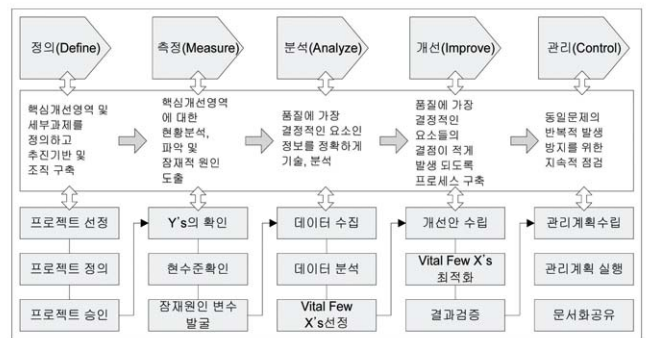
정의(Define)

측정(Measure)

분석(Analyze)

개선(Improve)

관리(Control)

핵심개선영역 및 세부과제를 정의하고 추진기반 및 조직 구축

핵심개선영역에 대한 현황분석, 파악 및 잠재적 원인 도출

품질에 가장 결정적인 요소인 정보를 정확하게 기술, 분석

품질에 가장 결정적인 요소들의 결점이 적게 발생 되도록 프로세스 구축

동일문제의 반복적 발생 방지를 위한 지속적 점검

프로젝트 선정

프로젝트 정의

프로젝트 승인

Y's의 확인

현수준확인

잠재원인 변수 발굴

데이터 수집

데이터 분석

Vital Few X's선정

개선안 수립

Vital Few X's 최적화

결과검증

관리계획수립

관리계획 실행

문서화공유